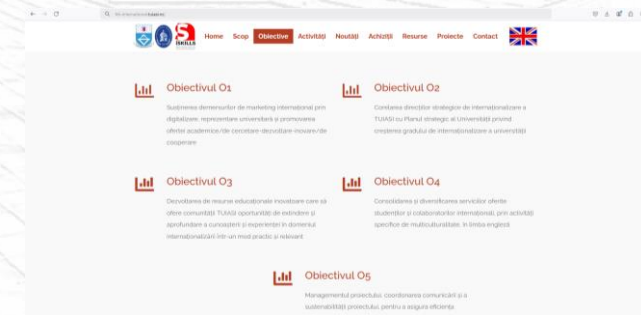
Home Scop Obiective Activități Noutăți Achiziții Resurse Proiecte Contact

Obiectivul O1

Susținerea demersurilor de marketing internațional prin digitalizare, reprezentare universitară și promovarea ofertei academice/de cercetare-dezvoltare-inovare/de cooperare

Obiectivul O2

Corelarea direcțiilor strategice de internaționalizare a TUIASI cu Planul strategic al Universității privind creșterea gradului de internaționalizare a universității

Obiectivul O3

Dezvoltarea de resurse educaționale inovatoare care să ofere comunității TUIASI oportunități de extindere și aprofundare a cunoașterii și experienței în domeniul internaționalizării într-un mod practic și relevant

Obiectivul O4

Consolidarea și diversificarea serviciilor oferite studenților și colaboratorilor internaționali, prin activități specifice de multiculturalitate, în limba engleză

Obiectivul O5

Managementul proiectului, coordonarea comunicării și a sustenabilității proiectului, pentru a asigura eficiența